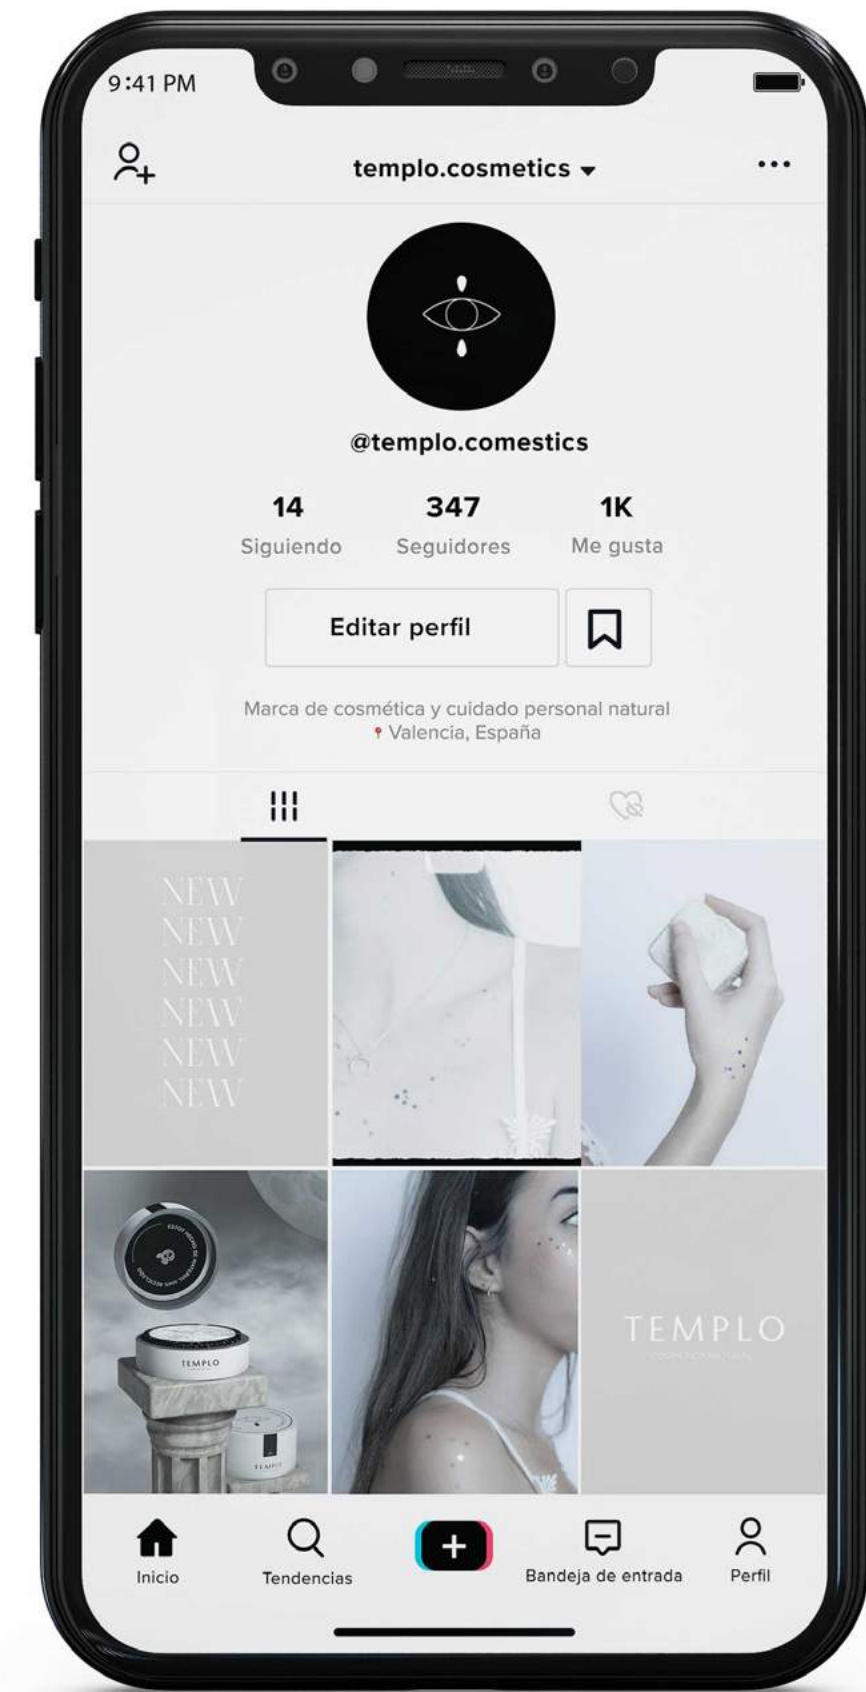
9:41 PM

templo.cosmetics ▾

...

@templo.comestics

14
Siguiendo

347
Seguidores

1K
Me gusta

Editar perfil

Marca de cosmética y cuidado personal natural
Valencia, España

NEW
NEW
NEW
NEW
NEW
NEW

TEMPLO

TEMPLO

TEMPLO
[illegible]

Inicio

Tendencias

+

Bandeja de entrada

Perfil